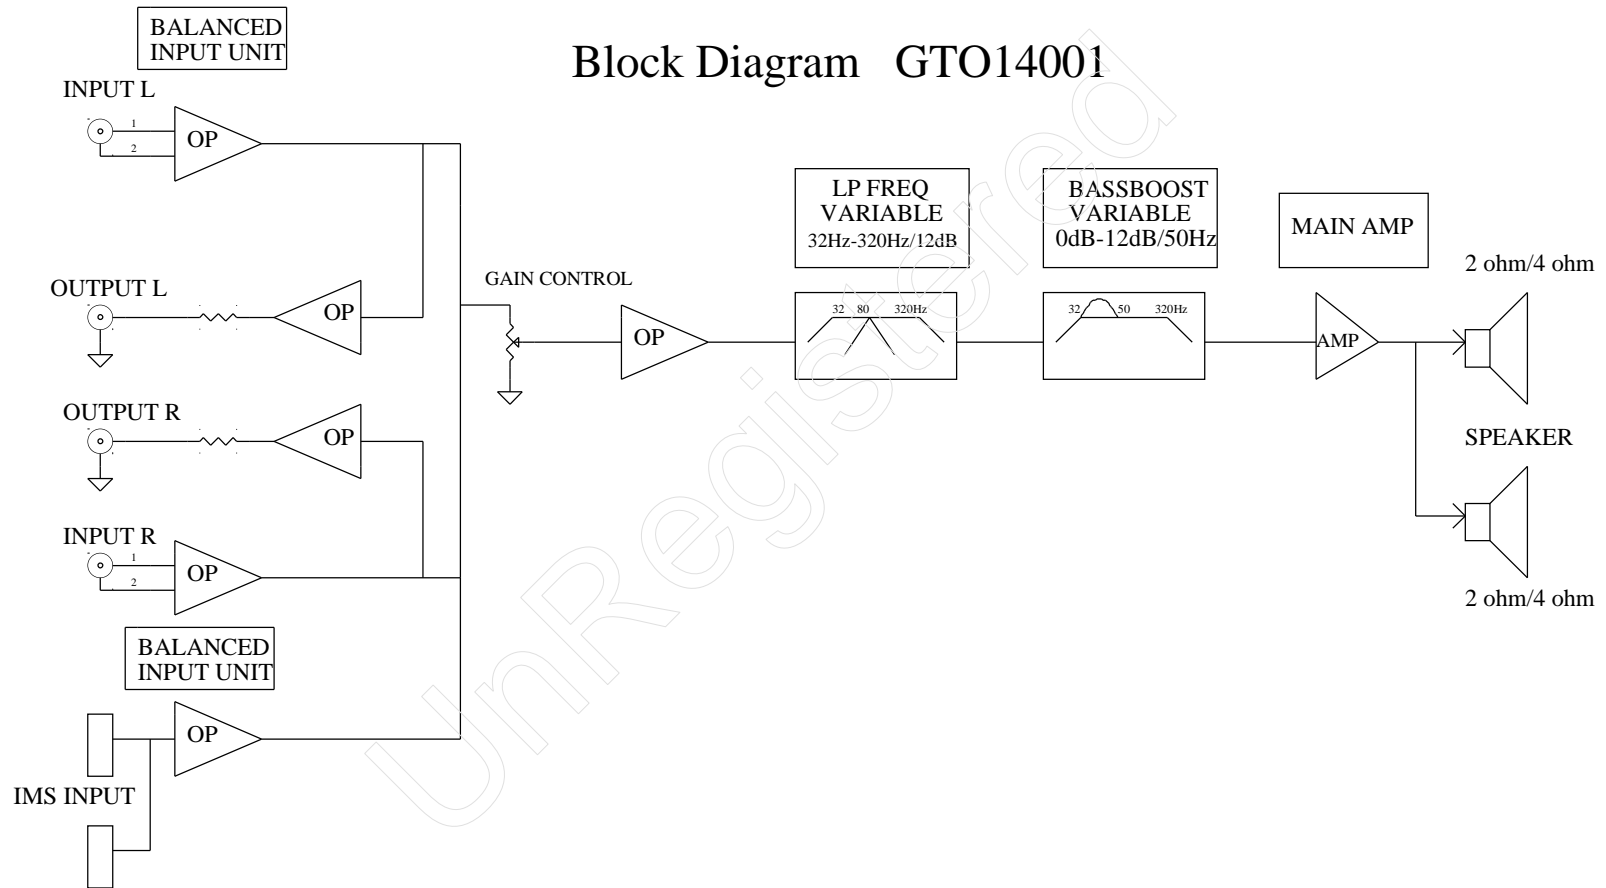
BALANCED INPUT UNIT

Block Diagram GTO14001

INPUT L

1

2

OP

LP FREQ VARIABLE 32Hz-320Hz/12dB

BASSBOOST VARIABLE 0dB-12dB/50Hz

MAIN AMP

2 ohm/4 ohm

OUTPUT L

OP

GAIN CONTROL

32 80 320Hz

32 50 320Hz

OP

AMP

OUTPUT R

OP

SPEAKER

INPUT R

1

2

OP

2 ohm/4 ohm

BALANCED INPUT UNIT

OP

IMS INPUT

UnRegistered